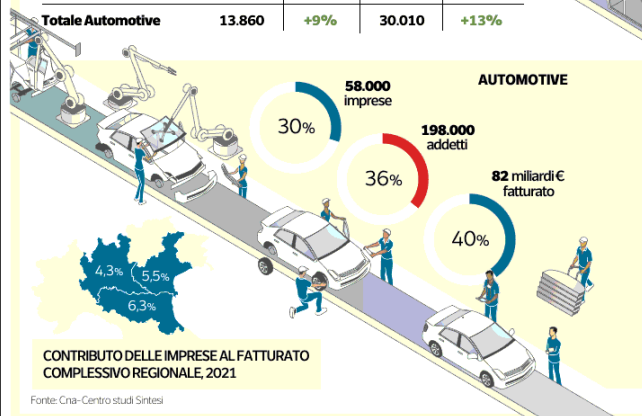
| Totale Automotive | 13.860 | +9% | 30.010 | +13% |
|---|---|---|---|---|

AUTOMOTIVE

58.000 imprese
30%

198.000 addetti
36%

82 miliardi € fatturato
40%

4,3%
5,5%
6,3%

CONTRIBUTO DELLE IMPRESE AL FATTURATO COMPLESSIVO REGIONALE, 2021

Fonte: Cna-Centro studi Sintesi